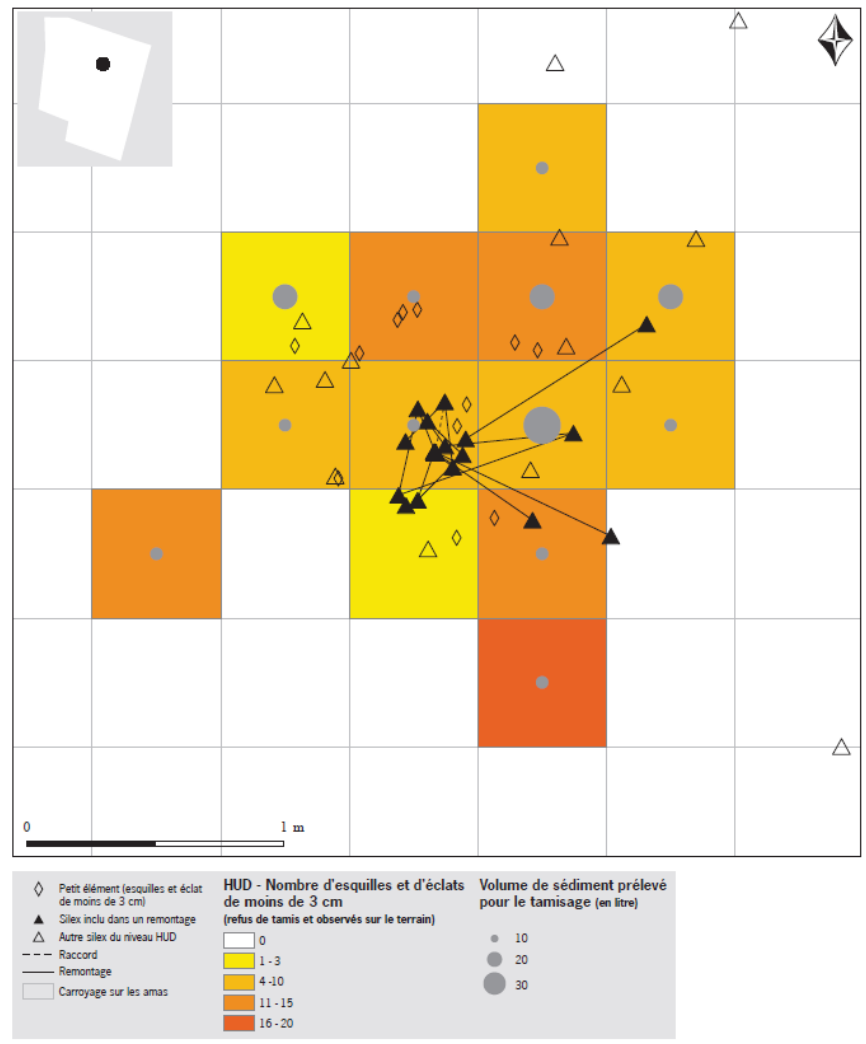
0

1 m

Petit élément (esquilles et éclat de moins de 3 cm)
Silex inclu dans un remontage
Autre silex du niveau HUD
Raccord
Remontage
Carroyage sur les amas

HUD - Nombre d'esquilles et d'éclats de moins de 3 cm
(refus de tamis et observés sur le terrain)

0
1 - 3
4 -10
11 - 15
16 - 20

Volume de sédiment prélevé pour le tamisage (en litre)

10
20
30